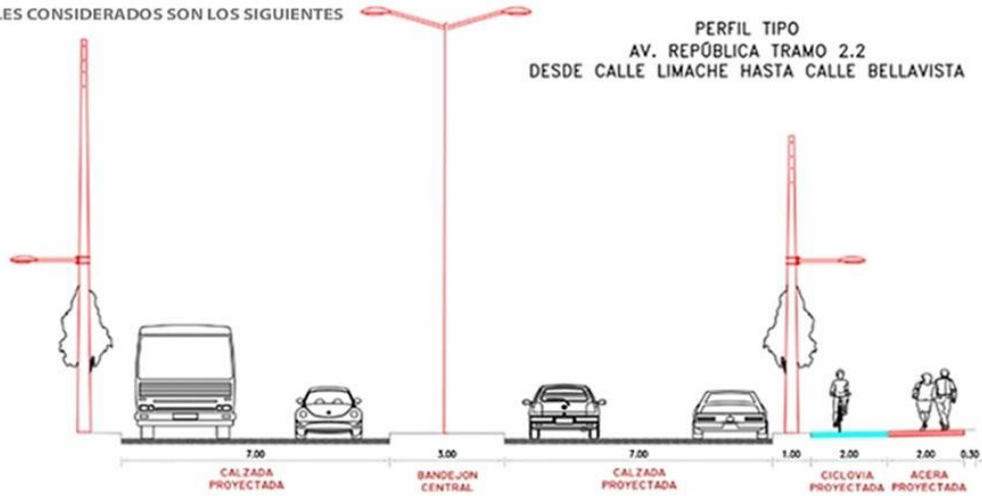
LES CONSIDERADOS SON LOS SIGUIENTES

PERFIL TIPO
AV. REPÚBLICA TRAMO 2.2
DESDE CALLE LIMACHE HASTA CALLE BELLAVISTA

7.00
CALZADA PROYECTADA

3.00
BANDEJON CENTRAL

7.00
CALZADA PROYECTADA

1.00

2.00
CICLOVIA PROYECTADA

2.00
ACERA PROYECTADA

0.30